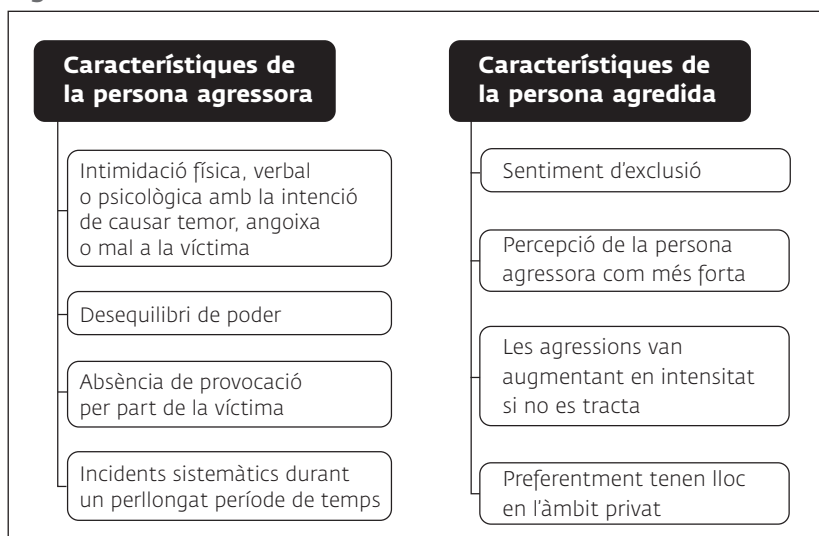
Característiques de la persona agressora

Intimidació física, verbal o psicològica amb la intenció de causar temor, angoixa o mal a la víctima

Desequilibri de poder

Absència de provocació per part de la víctima

Incidents sistemàtics durant un perllongat període de temps

Característiques de la persona agredida

Sentiment d'exclusió

Percepció de la persona agressora com més forta

Les agressions van augmentant en intensitat si no es tracta

Preferentment tenen lloc en l'àmbit privat